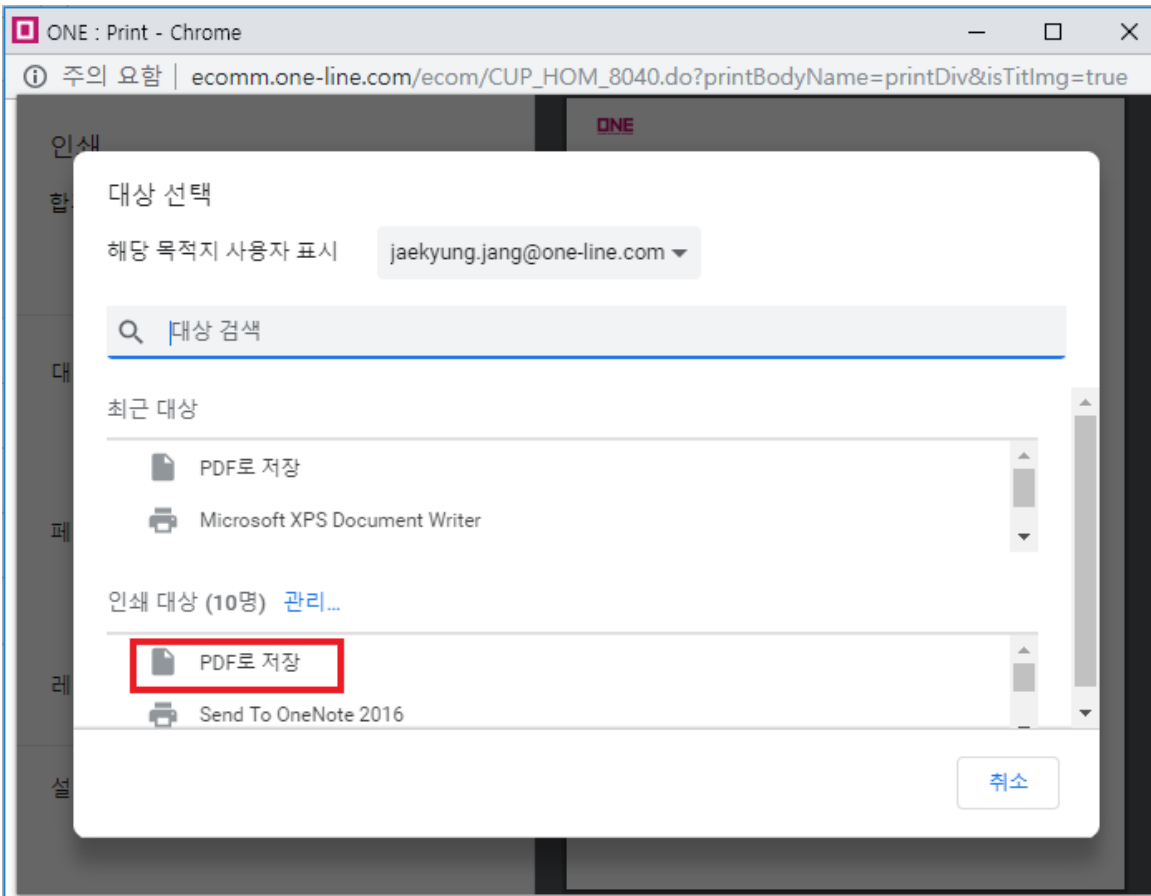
ONE : Print - Chrome

주의 요함 | ecomm.one-line.com/ecom/CUP_HOM_8040.do?printBodyName=printDiv&isTitImg=true

ONE

인쇄
합
대
페
레
설

대상 선택

해당 목적지 사용자 표시 jaekyung.jang@one-line.com

대상 검색

최근 대상

PDF로 저장

Microsoft XPS Document Writer

인쇄 대상 (10명) 관리...

PDF로 저장

Send To OneNote 2016

취소